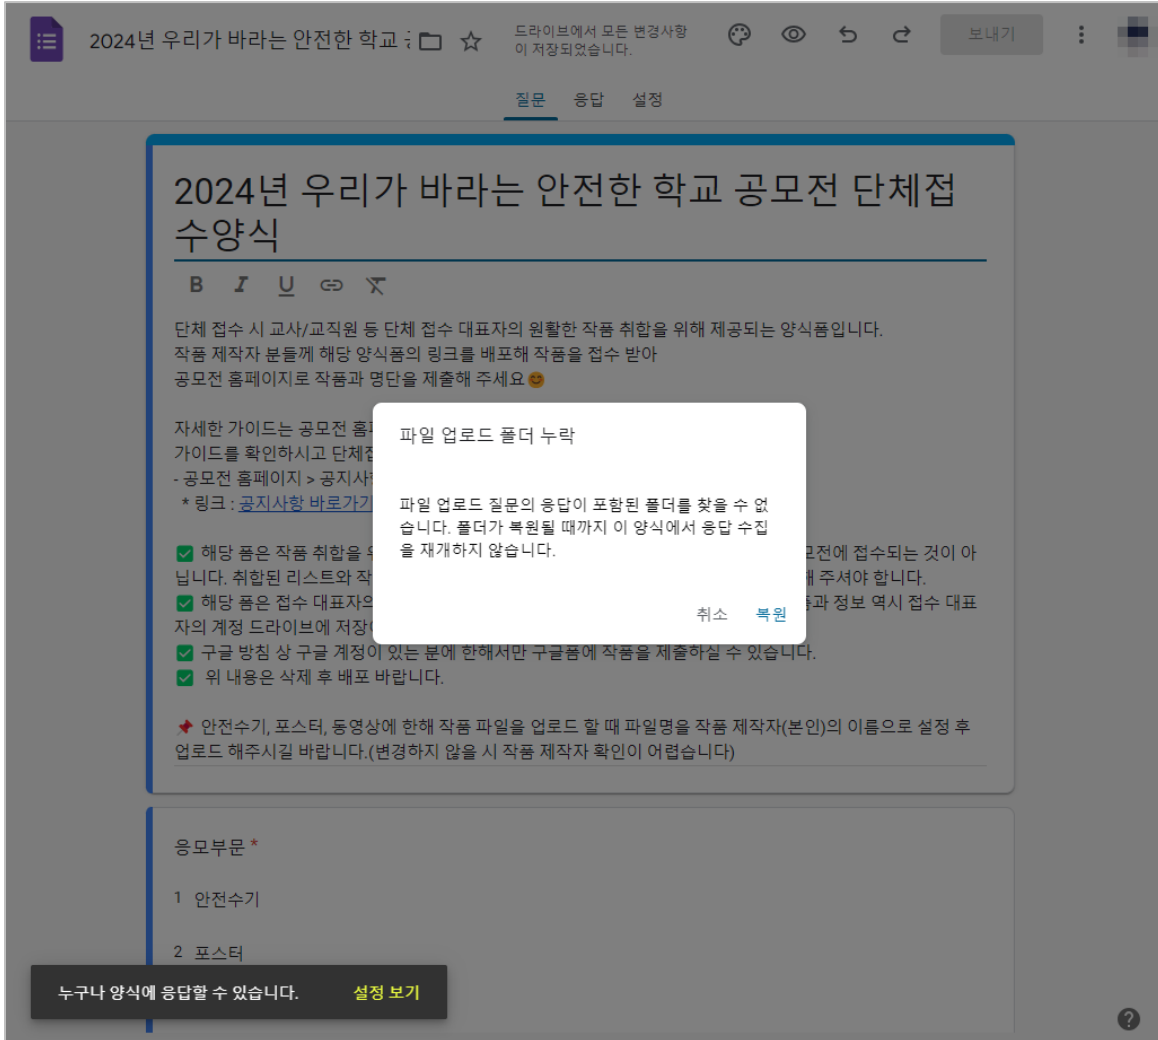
2024년 우리가 바라는 안전한 학교 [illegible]

드라이브에서 모든 변경사항이 저장되었습니다.

보내기

질문 응답 설정

2024년 우리가 바라는 안전한 학교 공모전 단체접수양식

B I U

단체 접수 시 교사/교직원 등 단체 접수 대표자의 원활한 작품 취합을 위해 제공되는 양식폼입니다.
작품 제작자 분들께 해당 양식폼의 링크를 배포해 작품을 접수 받아
공모전 홈페이지로 작품과 명단을 제출해 주세요😊

자세한 가이드는 공모전 홈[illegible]
가이드를 확인하시고 단체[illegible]
- 공모전 홈페이지 > 공지사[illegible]
* 링크 : 공지사항 바로가기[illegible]

✅ 해당 폼은 작품 취합을 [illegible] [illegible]모전에 접수되는 것이 아닙니다. 취합된 리스트와 작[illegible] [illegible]해 주셔야 합니다.
✅ 해당 폼은 접수 대표자의 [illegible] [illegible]등과 정보 역시 접수 대표자의 계정 드라이브에 저장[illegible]
✅ 구글 방침 상 구글 계정이 있는 분에 한해서만 구글폼에 작품을 제출하실 수 있습니다.
✅ 위 내용은 삭제 후 배포 바랍니다.

📌 안전수기, 포스터, 동영상에 한해 작품 파일을 업로드 할 때 파일명을 작품 제작자(본인)의 이름으로 설정 후 업로드 해주시길 바랍니다.(변경하지 않을 시 작품 제작자 확인이 어렵습니다)

파일 업로드 폴더 누락

파일 업로드 질문의 응답이 포함된 폴더를 찾을 수 없습니다. 폴더가 복원될 때까지 이 양식에서 응답 수집을 재개하지 않습니다.

취소 복원

응모부문 *

1 안전수기

2 포스터

누구나 양식에 응답할 수 있습니다. 설정 보기

?